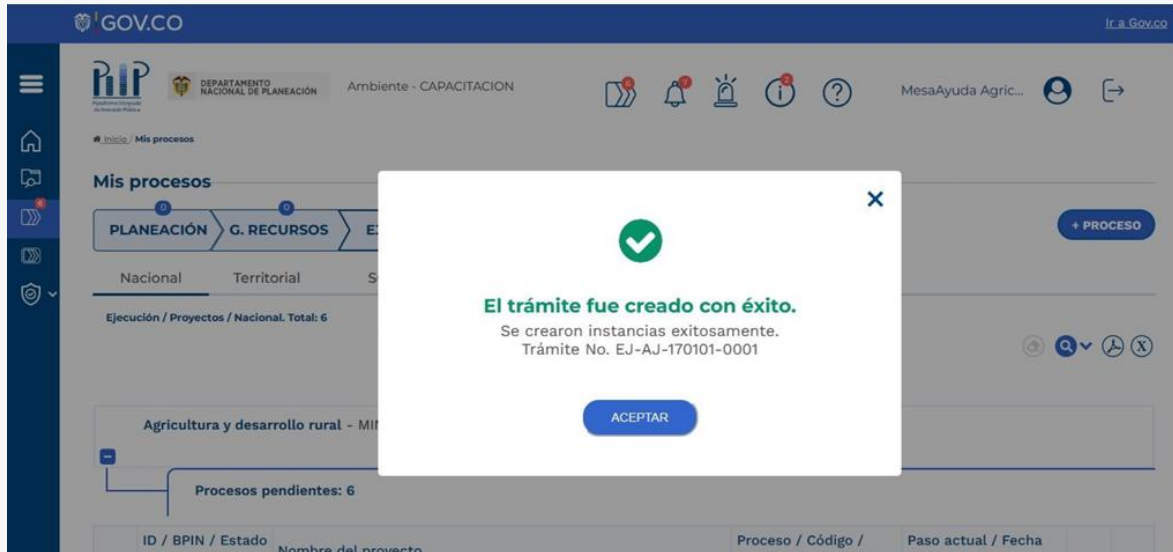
GOV.CO

Ir a Gov.co

PIIP Plataforma Integrada de Inversión Pública

DEPARTAMENTO NACIONAL DE PLANEACIÓN

Ambiente - CAPACITACION

MesaAyuda Agric...

Inicio / Mis procesos

Mis procesos

PLANEACIÓN  G. RECURSOS  E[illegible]

+ PROCESO

Nacional  Territorial  S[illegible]

Ejecución / Proyectos / Nacional. Total: 6

Agricultura y desarrollo rural - MI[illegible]

Procesos pendientes: 6

ID / BPIN / Estado  Nombre del proyecto  Proceso / Código /  Paso actual / Fecha

El trámite fue creado con éxito.
Se crearon instancias exitosamente.
Trámite No. EJ-AJ-170101-0001

ACEPTAR